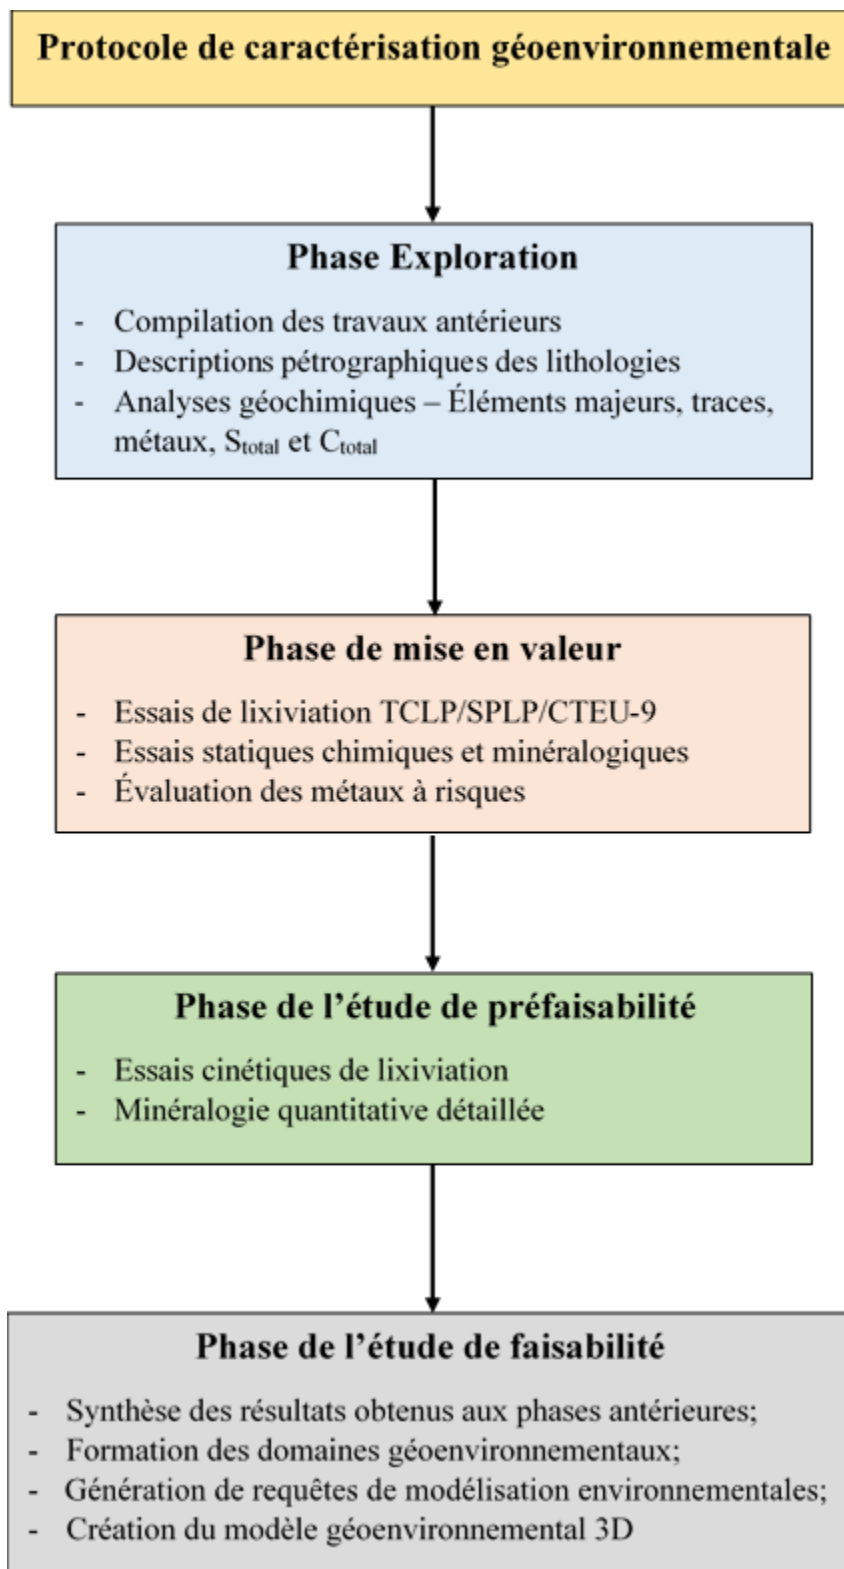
Protocole de caractérisation géoenvironnementale

Phase Exploration

- Compilation des travaux antérieurs
- Descriptions pétrographiques des lithologies
- Analyses géochimiques – Éléments majeurs, traces, métaux, $S_{total}$ et $C_{total}$

Phase de mise en valeur

- Essais de lixiviation TCLP/SPLP/CTEU-9
- Essais statiques chimiques et minéralogiques
- Évaluation des métaux à risques

Phase de l'étude de préfaisabilité

- Essais cinétiques de lixiviation
- Minéralogie quantitative détaillée

Phase de l'étude de faisabilité

- Synthèse des résultats obtenus aux phases antérieures;
- Formation des domaines géoenvironnementaux;
- Génération de requêtes de modélisation environnementales;
- Création du modèle géoenvironnemental 3D